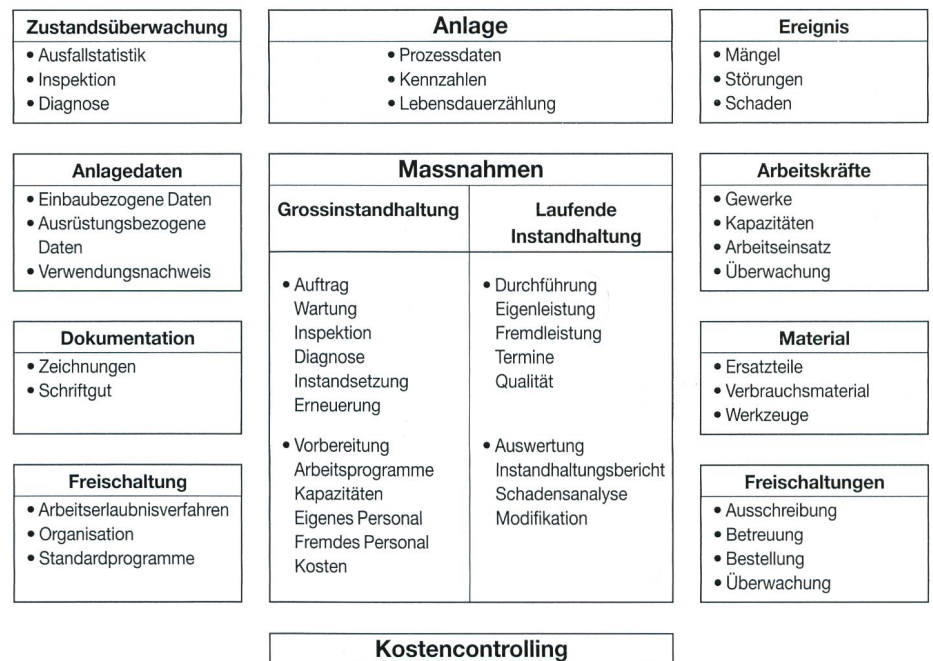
**Zustandsüberwachung**
- Ausfallstatistik
- Inspektion
- Diagnose

**Anlage**
- Prozessdaten
- Kennzahlen
- Lebensdauerzählung

**Ereignis**
- Mängel
- Störungen
- Schaden

**Anlagedaten**
- Einbaubezogene Daten
- Ausrüstungsbezogene Daten
- Verwendungsnachweis

**Dokumentation**
- Zeichnungen
- Schriftgut

**Freischaltung**
- Arbeitserlaubnisverfahren
- Organisation
- Standardprogramme

**Massnahmen**

| Grossinstandhaltung | Laufende Instandhaltung |
|---|---|
| • Auftrag<br>Wartung<br>Inspektion<br>Diagnose<br>Instandsetzung<br>Erneuerung | • Durchführung<br>Eigenleistung<br>Fremdleistung<br>Termine<br>Qualität |
| • Vorbereitung<br>Arbeitsprogramme<br>Kapazitäten<br>Eigenes Personal<br>Fremdes Personal<br>Kosten | • Auswertung<br>Instandhaltungsbericht<br>Schadensanalyse<br>Modifikation |

**Arbeitskräfte**
- Gewerke
- Kapazitäten
- Arbeitseinsatz
- Überwachung

**Material**
- Ersatzteile
- Verbrauchsmaterial
- Werkzeuge

**Freischaltungen**
- Ausschreibung
- Betreuung
- Bestellung
- Überwachung

**Kostencontrolling**